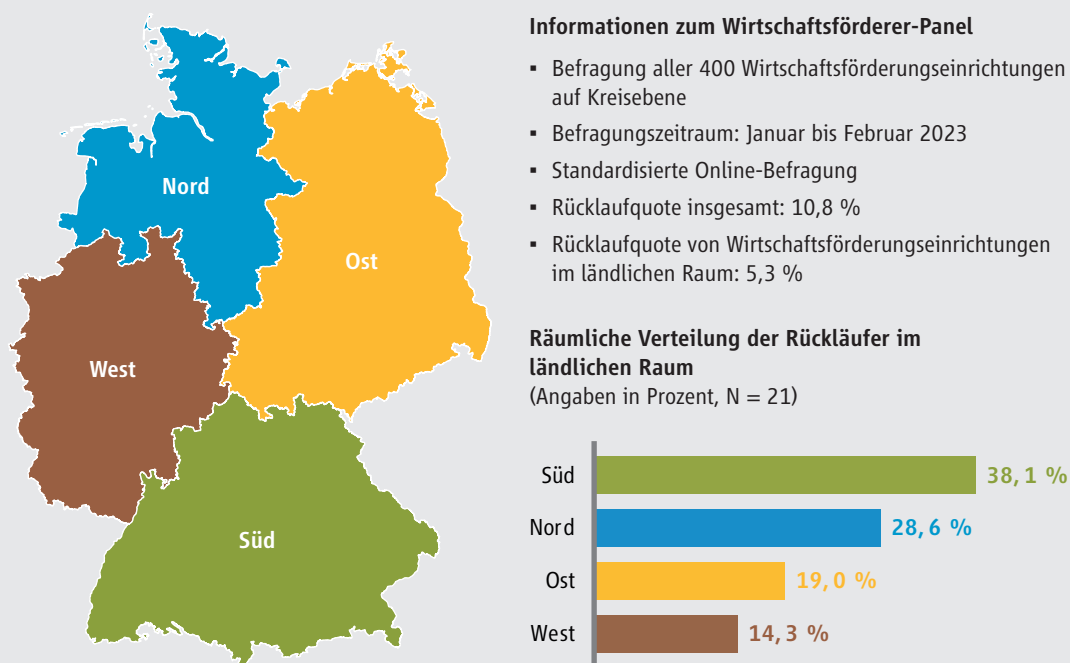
Nord

Ost

West

Süd

**Informationen zum Wirtschaftsförderer-Panel**

- Befragung aller 400 Wirtschaftsförderungseinrichtungen auf Kreisebene
- Befragungszeitraum: Januar bis Februar 2023
- Standardisierte Online-Befragung
- Rücklaufquote insgesamt: 10,8 %
- Rücklaufquote von Wirtschaftsförderungseinrichtungen im ländlichen Raum: 5,3 %

**Räumliche Verteilung der Rückläufer im ländlichen Raum**
(Angaben in Prozent, N = 21)

Süd 38, 1 %
Nord 28, 6 %
Ost 19, 0 %
West 14, 3 %